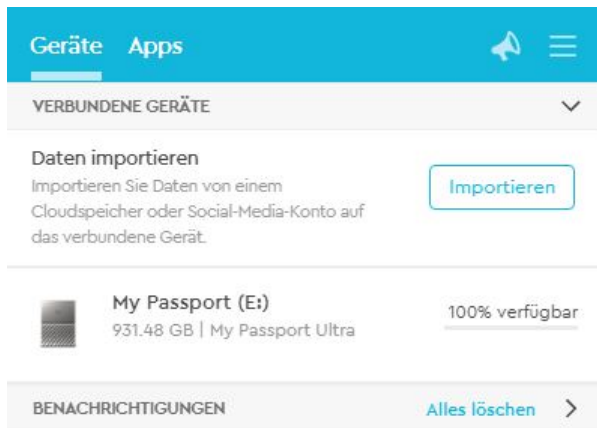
Geräte Apps

VERBUNDENE GERÄTE

Daten importieren

Importieren Sie Daten von einem Cloudspeicher oder Social-Media-Konto auf das verbundene Gerät.

Importieren

My Passport (E:)

931.48 GB | My Passport Ultra

100% verfügbar

BENACHRICHTIGUNGEN

Alles löschen